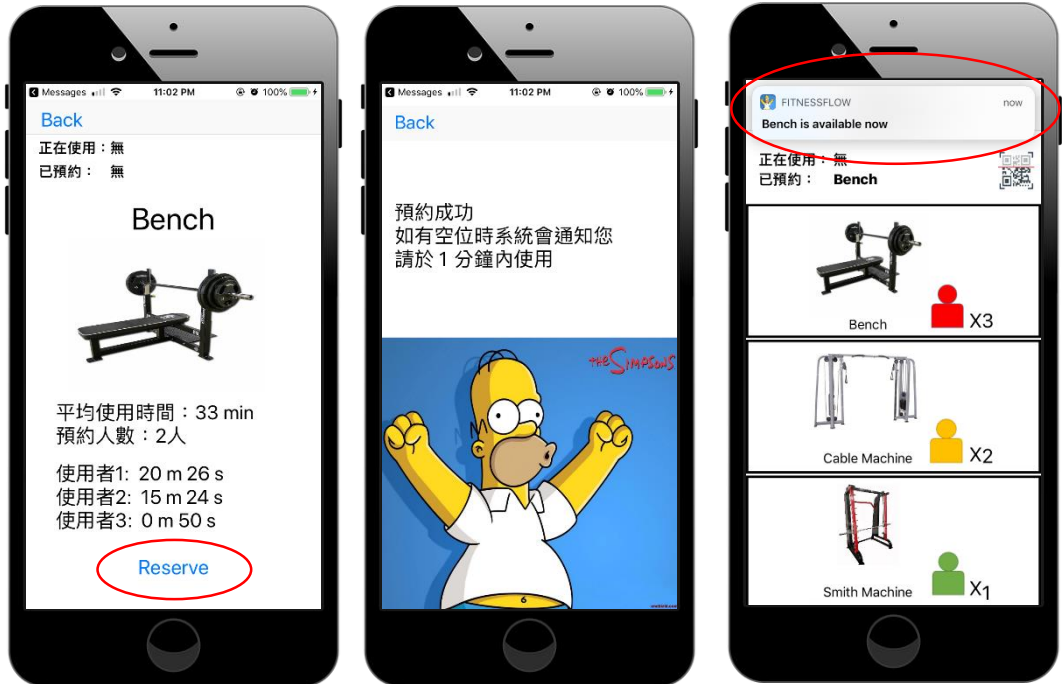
Messages 11:02 PM 100%

Back

正在使用：無
已預約： 無

Bench

平均使用時間：33 min
預約人數：2人

使用者1: 20 m 26 s
使用者2: 15 m 24 s
使用者3: 0 m 50 s

Reserve

Messages 11:02 PM 100%

Back

預約成功
如有空位時系統會通知您
請於 1 分鐘內使用

THE SIMPSONS

FITNESSFLOW now
Bench is available now

正在使用：無
已預約： Bench

Bench X3

Cable Machine X2

Smith Machine X1